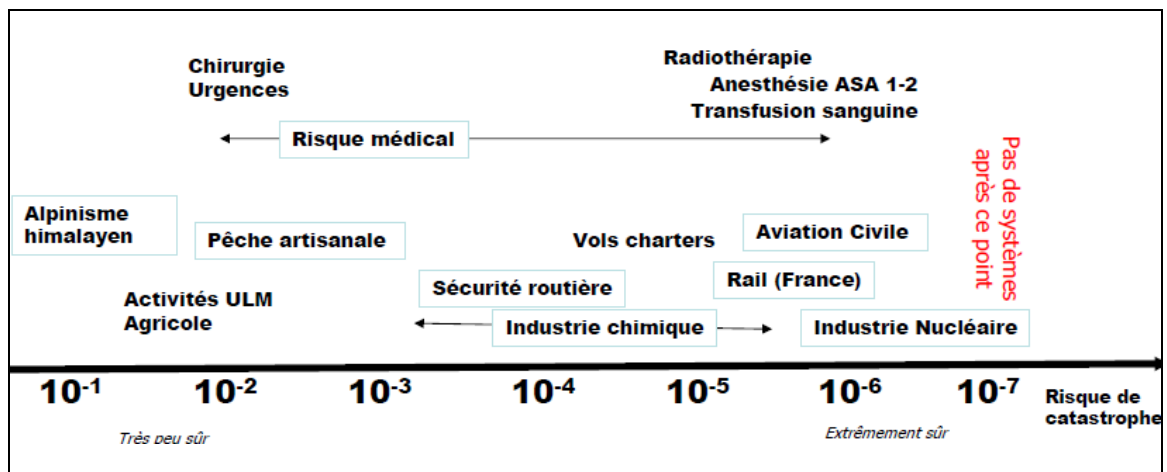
Chirurgie
Urgences

Radiothérapie
Anesthésie ASA 1-2
Transfusion sanguine

Risque médical

Pas de systèmes après ce point

Alpinisme himalayen

Pêche artisanale

Vols charters

Aviation Civile

Rail (France)

Sécurité routière

Activités ULM
Agricole

Industrie chimique

Industrie Nucléaire

$10^{-1}$ $10^{-2}$ $10^{-3}$ $10^{-4}$ $10^{-5}$ $10^{-6}$ $10^{-7}$ Risque de catastrophe

Très peu sûr

Extrêmement sûr